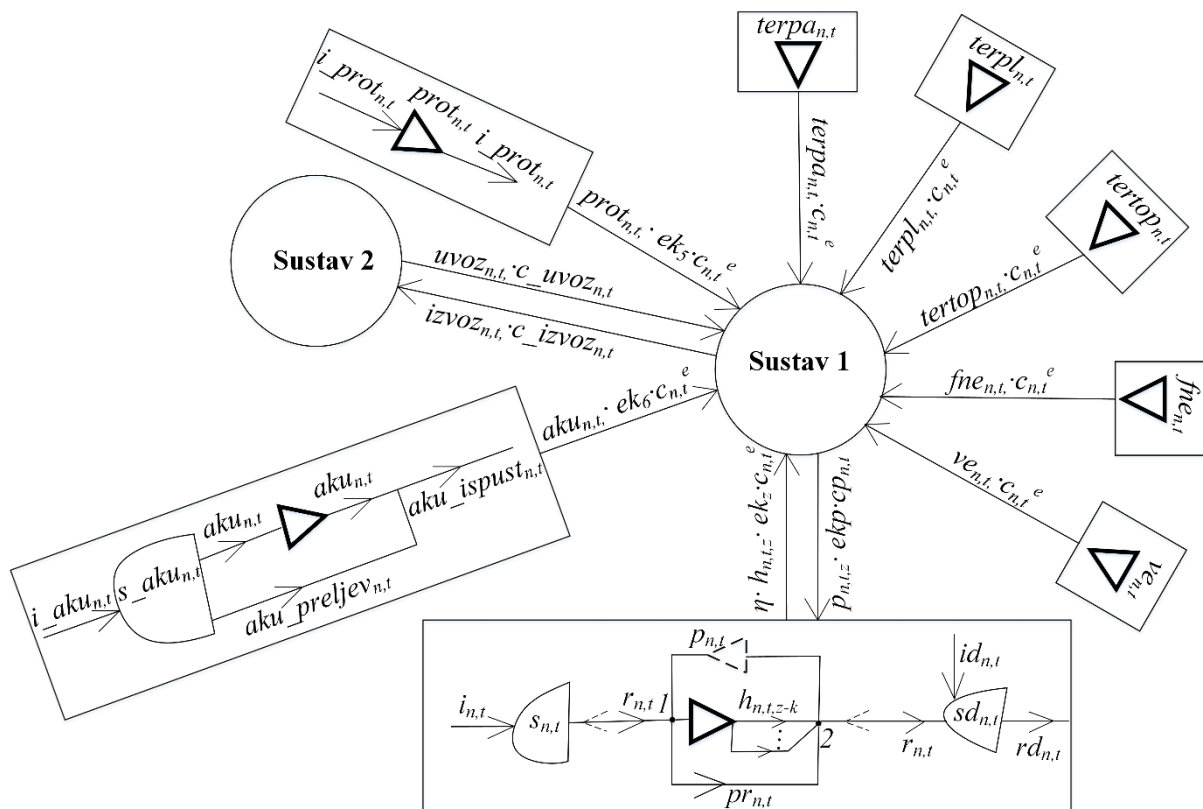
$terpa_{n,t}$

$terpl_{n,t}$

$i\_prot_{n,t}$ $prot_{n,t}$ $i\_prot_{n,t}$

$terpa_{n,t}\cdot c_{n,t}{}^{e}$

$terpl_{n,t}\cdot c_{n,t}{}^{e}$

$tertop_{n,t}$

$prot_{n,t}\cdot ek_5\cdot c_{n,t}{}^{e}$

Sustav 2

$uvoz_{n,t}\cdot c\_uvoz_{n,t}$

$izvoz_{n,t}\cdot c\_izvoz_{n,t}$

$tertop_{n,t}\cdot c_{n,t}{}^{e}$

Sustav 1

$fne_{n,t}\cdot c_{n,t}{}^{e}$

$fne_{n,t}$

$aku_{n,t}\cdot ek_6\cdot c_{n,t}{}^{e}$

$aku_{n,t}$

$aku\_ispust_{n,t}$

$aku_{n,t}$

$ve_{n,t}\cdot c_{n,t}{}^{e}$

$\eta\cdot h_{n,t,z}\cdot ek_z\cdot c_{n,t}{}^{e}$

$p_{n,t,z}\cdot ekp\cdot cp_{n,t}$

$ve_{n,t}$

$i\_aku_{n,t}$ $s\_aku_{n,t}$

$aku\_preljev_{n,t}$

$p_{n,t}$

$id_{n,t}$

$i_{n,t}$ $s_{n,t}$ $r_{n,t}$ 1 $h_{n,t,z-k}$ 2 $r_{n,t}$ $sd_{n,t}$ $rd_{n,t}$

$pr_{n,t}$